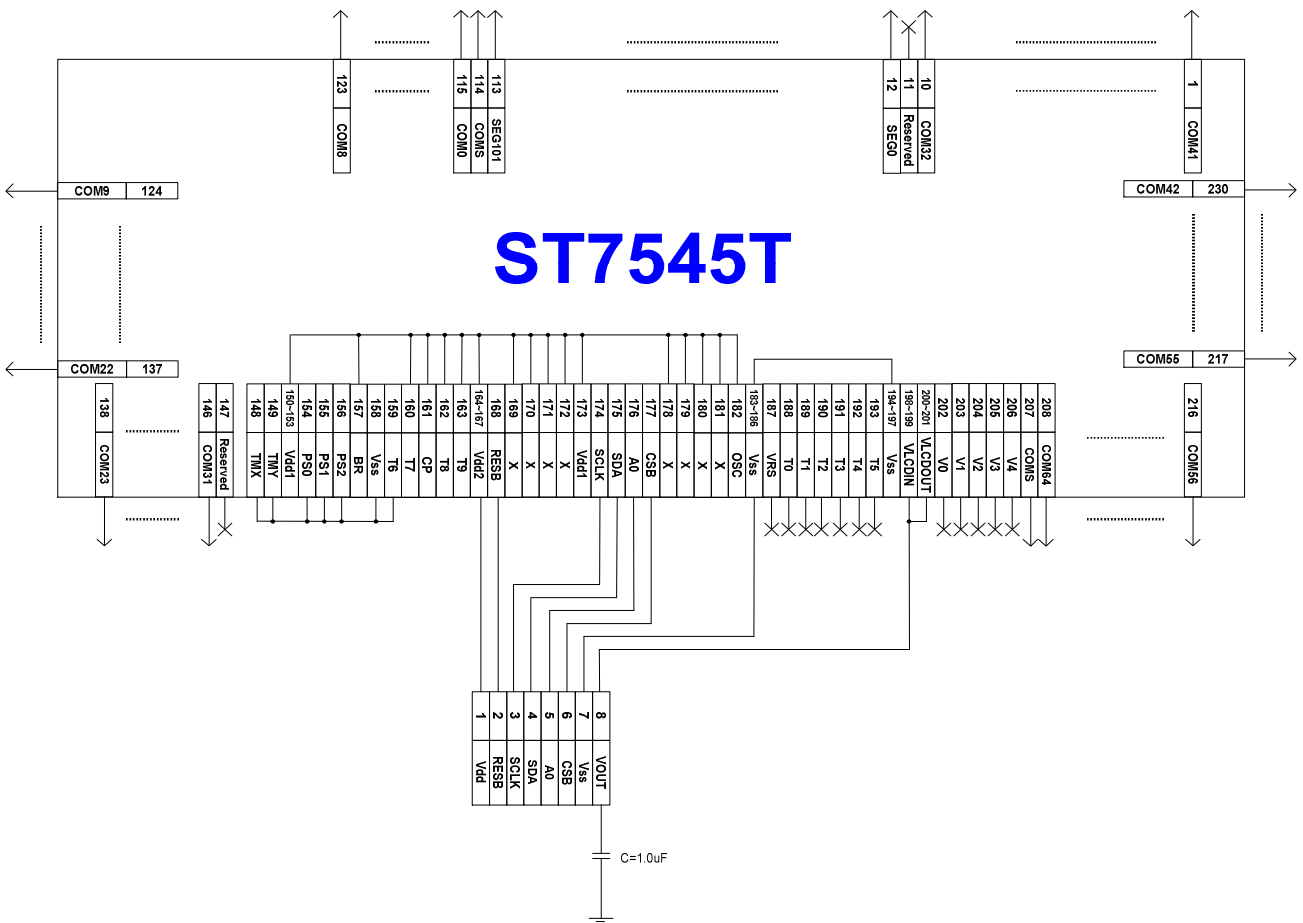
123 COM8
115 COM0
114 COMS
113 SEG101
12 SEG0
11 Reserved
10 COM32
1 COM41

COM9 124
COM42 230

ST7545T

COM22 137
COM55 217

138 COM23
146 COM31
147 Reserved
148 TMX
149 TMY
150~153 Vdd1
154 PS0
155 PS1
156 PS2
157 BR
158 Vss
159 T6
160 T7
161 CP
162 T8
163 T9
164~167 Vdd2
168 RESB
169 X
170 X
171 X
172 X
173 Vdd1
174 SCLK
175 SDA
176 A0
177 CSB
178 X
179 X
180 X
181 X
182 OSC
183~186 Vss
187 VRS
188 T0
189 T1
190 T2
191 T3
192 T4
193 T5
194~197 Vss
198~199 VLCDIN
200~201 VLCDOUT
202 V0
203 V1
204 V2
205 V3
206 V4
207 COMS
208 COM64
216 COM56

1 Vdd
2 RESB
3 SCLK
4 SDA
5 A0
6 CSB
7 Vss
8 VOUT

C=1.0uF